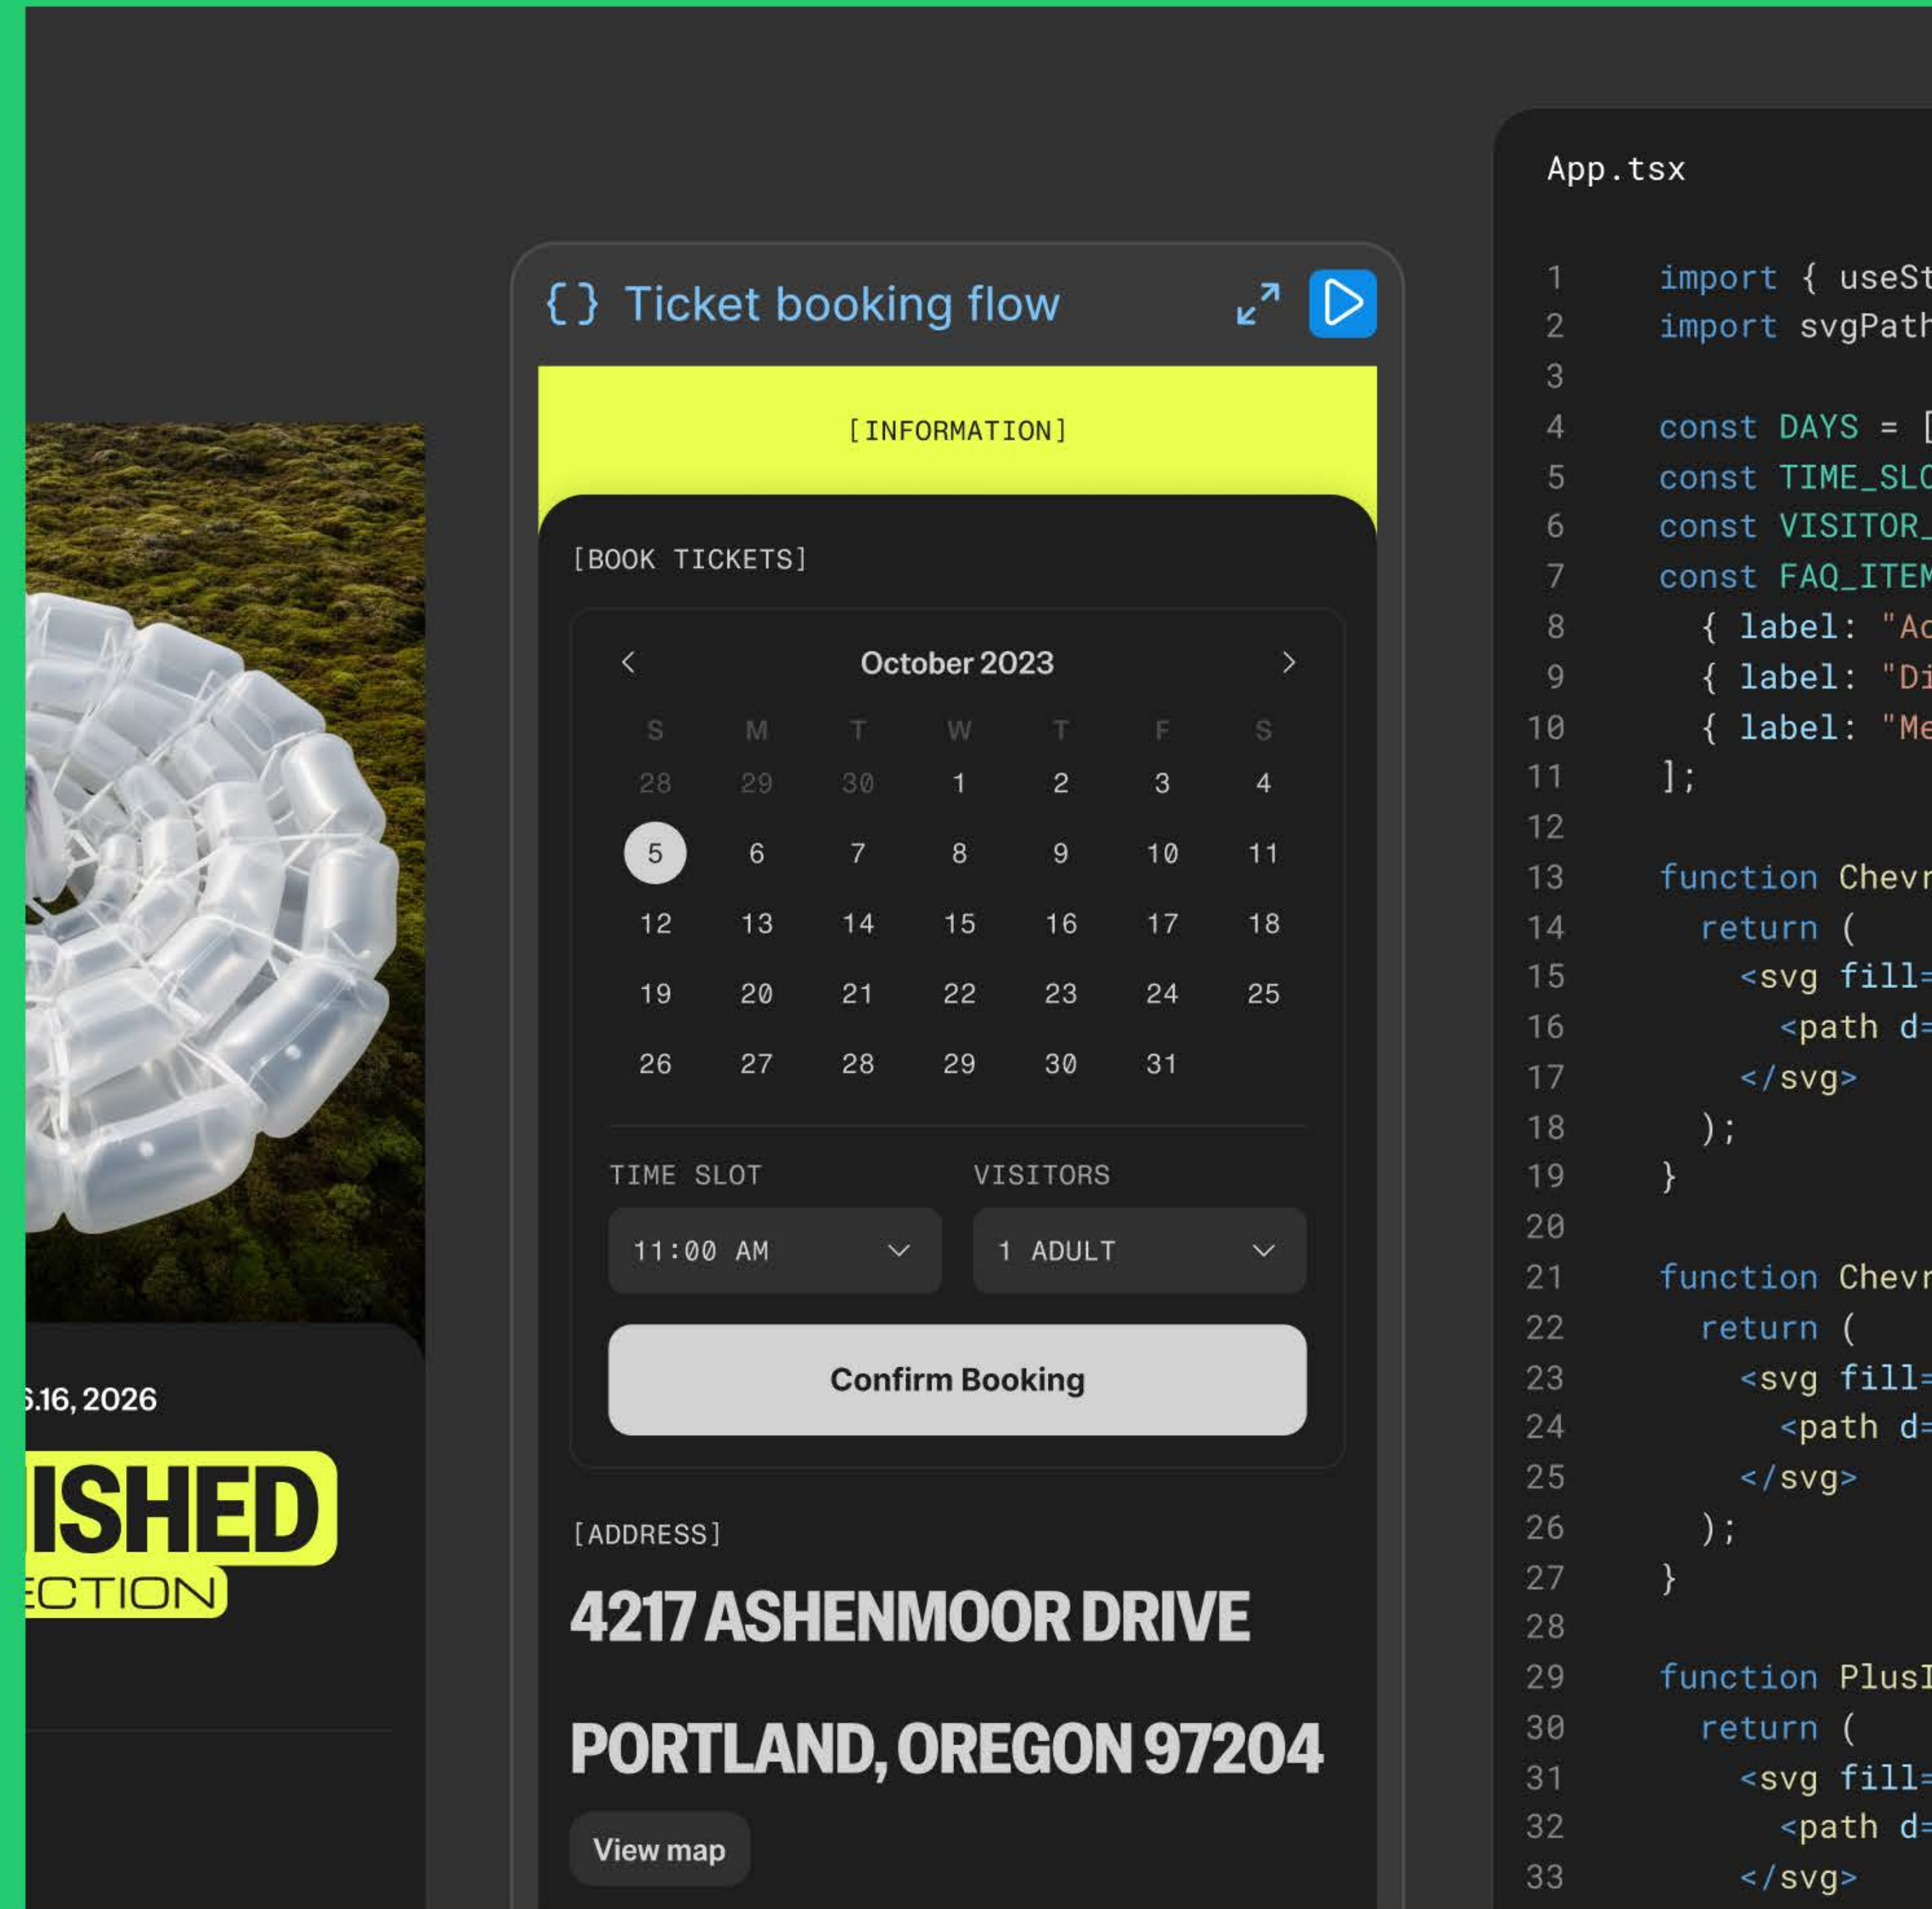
.16, 2026

ISHED

ECTION

{ } Ticket booking flow

[INFORMATION]

[BOOK TICKETS]

October 2023

| S | M | T | W | T | F | S |
|---|---|---|---|---|---|---|
| 28 | 29 | 30 | 1 | 2 | 3 | 4 |
| 5 | 6 | 7 | 8 | 9 | 10 | 11 |
| 12 | 13 | 14 | 15 | 16 | 17 | 18 |
| 19 | 20 | 21 | 22 | 23 | 24 | 25 |
| 26 | 27 | 28 | 29 | 30 | 31 | |

TIME SLOT

11:00 AM

VISITORS

1 ADULT

Confirm Booking

[ADDRESS]

4217 ASHENMOOR DRIVE

PORTLAND, OREGON 97204

View map

App.tsx

1 import { useSt
2 import svgPath
3
4 const DAYS = [
5 const TIME_SLO
6 const VISITOR_
7 const FAQ_ITEM
8 { label: "Ac
9 { label: "Di
10 { label: "Me
11 ];
12
13 function Chevr
14 return (
15 <svg fill=
16 <path d=
17 </svg>
18 );
19 }
20
21 function Chevr
22 return (
23 <svg fill=
24 <path d=
25 </svg>
26 );
27 }
28
29 function PlusI
30 return (
31 <svg fill=
32 <path d=
33 </svg>